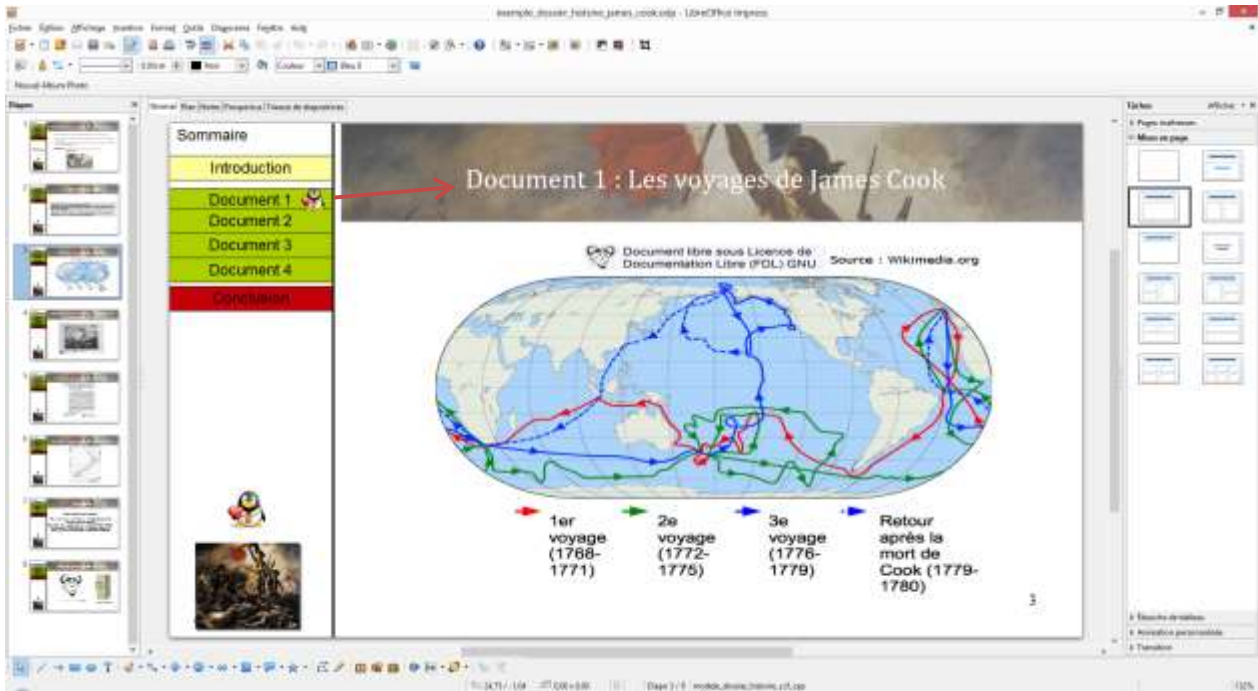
exemple_dossier_histoire_james_cook.odp - LibreOffice Impress

Fichier Édition Affichage Insertion Format Outils Diaporama Fenêtre Aide

Diapos

Normal Plan Notes Prospectus Trieuse de diapositives

Sommaire

Introduction

Document 1

Document 2

Document 3

Document 4

Conclusion

Document 1 : Les voyages de James Cook

Document libre sous Licence de Documentation Libre (FDL) GNU

Source : Wikimedia.org

1er voyage (1768-1771)

2e voyage (1772-1775)

3e voyage (1776-1779)

Retour après la mort de Cook (1779-1780)

3

Tâches

Affichage

Pages maîtresses

Mises en page

Ébauches de tableau

Animation personnalisée

Transition

Diapo 3 / 8

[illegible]